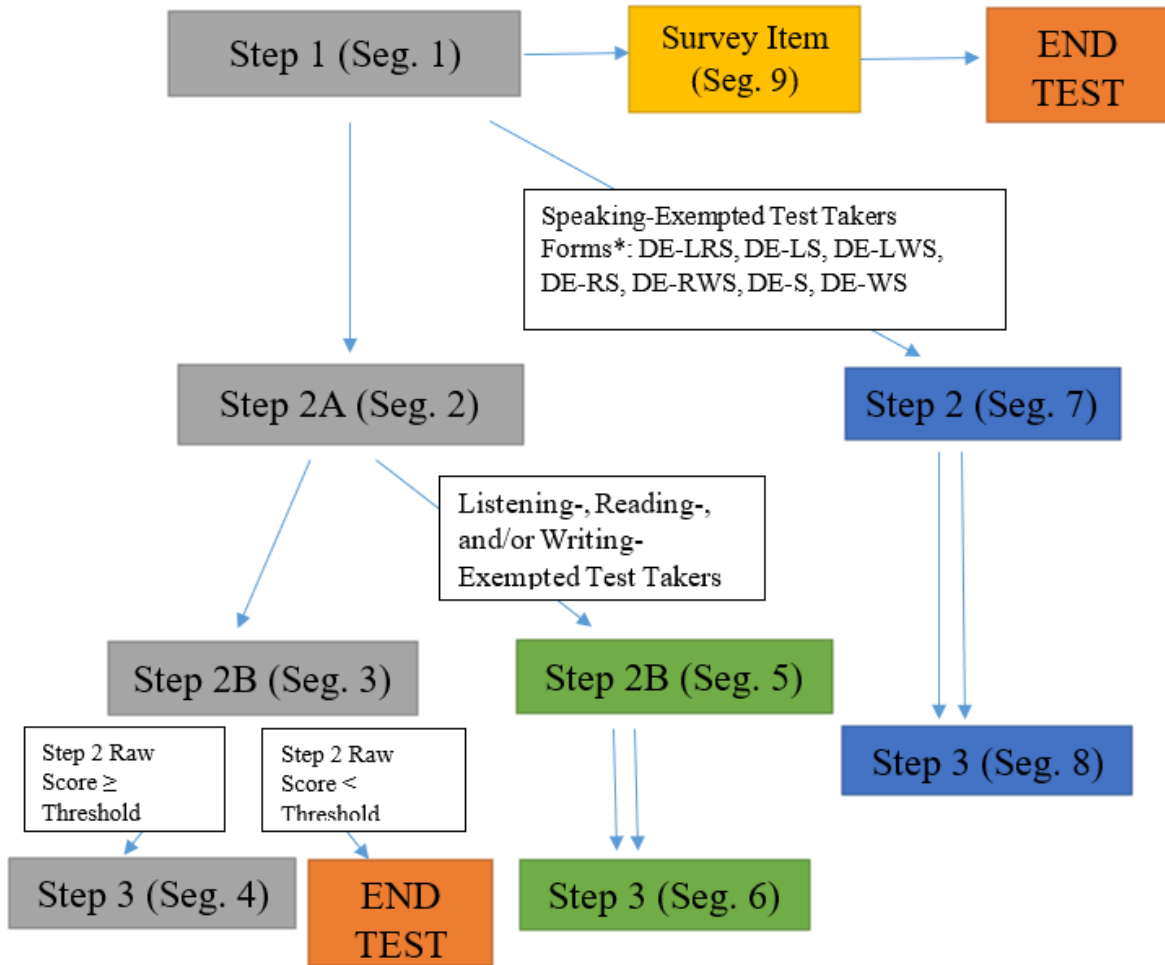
Step 1 (Seg. 1)

Survey Item (Seg. 9)

END TEST

Speaking-Exempted Test Takers Forms*: DE-LRS, DE-LS, DE-LWS, DE-RS, DE-RWS, DE-S, DE-WS

Step 2A (Seg. 2)

Step 2 (Seg. 7)

Listening-, Reading-, and/or Writing-Exempted Test Takers

Step 2B (Seg. 3)

Step 2B (Seg. 5)

Step 3 (Seg. 8)

Step 2 Raw Score ≥ Threshold

Step 2 Raw Score < Threshold

Step 3 (Seg. 4)

END TEST

Step 3 (Seg. 6)